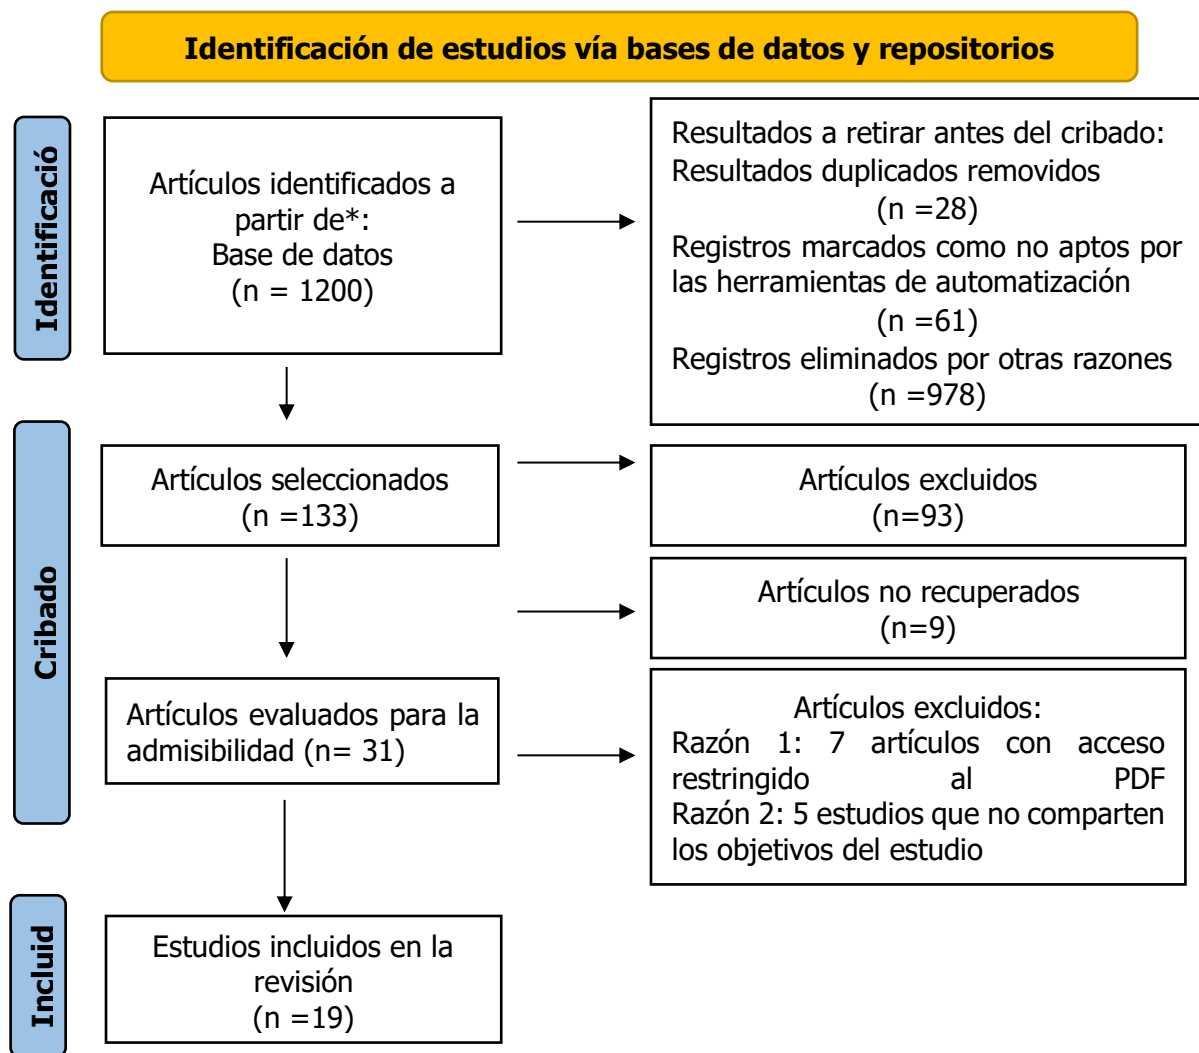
Identificación de estudios vía bases de datos y repositorios

Identificació

Artículos identificados a partir de*:
Base de datos
(n = 1200)

Resultados a retirar antes del cribado:
Resultados duplicados removidos
(n =28)
Registros marcados como no aptos por las herramientas de automatización
(n =61)
Registros eliminados por otras razones
(n =978)

Cribado

Artículos seleccionados
(n =133)

Artículos excluidos
(n=93)

Artículos no recuperados
(n=9)

Artículos evaluados para la admisibilidad (n= 31)

Artículos excluidos:
Razón 1: 7 artículos con acceso restringido al PDF
Razón 2: 5 estudios que no comparten los objetivos del estudio

Includ

Estudios incluidos en la revisión
(n =19)